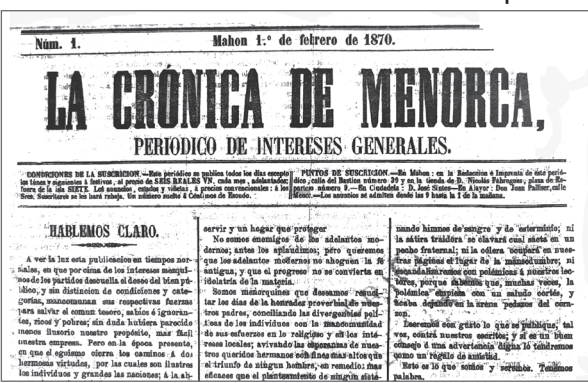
Núm. 1.     Mahon 1.° de febrero de 1870.

LA CRÓNICA DE MENORCA,

PERIODICO DE INTERESES GENERALES.

CONDICIONES DE LA SUSCRICION.—Este periódico se publica todos los dias excepto los lúnes y siguientes á festivos, al precio de SEIS REALES VN. cada mes, adelantados fuera de la isla SIETE. Los anuncios, edictos y viñetas, á precios convencionales: á los Sres. Suscritores se les hará rebaja. Un número suelto 6 Cuartos de Escudo.

PUNTOS DE SUSCRICION.—En Mahon: en la Redaccion é Imprenta de este periódico, calle del Bastion número 39 y en la tienda de D. Nicolás Fábregues, plaza de Recreo número 9.—En Ciudadela: D. José Sintes.—En Alayor: Don Juan Pallicer, calle Mercé.—Los anuncios se admiten desde las 9 hasta la 1 de la mañana.

HABLEMOS CLARO.

A ver la luz esta publicacion en tiempos normales, en que por cima de los intereses mezquinos de los partidos descuella el deseo del bien público, y sin distincion de condiciones y categorías, mancomunan sus respectivas fuerzas para salvar el comun tesoro, sabios é ignorantes, ricos y pobres; sin duda hubiera parecido menos ilusorio nuestro propósito, mas fácil nuestra empresa. Pero en la época presente, en que el egoismo cierra los caminos á dos hermanos virtuosos, por las cuales son ilustres los individuos y grandes las naciones; á la ab-

servir y un hogar que proteger.

No somos enemigos de los adelantos modernos; antes los aplaudimos; pero queremos que los adelantos modernos no ahoguen la fé antigua, y que el progreso no se convierta en idolatría de la materia.

Somos menorquines que deseamos reanudar los dias de la honradez proverbial de nuestros padres, conciliando las divergencias políticas de los individuos con la mancomunidad de sus esfuerzos en lo religioso y en los intereses locales; avivando las esperanzas de nuestros queridos hermanos con fines mas altos que el triunfo de ningun hombre, en remedio mas eficaces que el planteamiento de ningun siste-

nando himnos de sangre y de exterminio; ni la sátira traidora se clavará cual saeta en un pecho fraternal; ni la odiosa ocupará en nuestras páginas el lugar de la mansedumbre; ni descendiéramos con polémicas á nuestros lectores, porque sabemos que, muchas veces, la polémica empieza con un saludo cortés, y acaba dejando en la arena pedazos del corazon.

Leeremos con gusto lo que se publique, tal vez, contra nuestros escritos; y si es un buen consejo ó una advertencia digna lo tendremos como un regalo de amistad.

Esto es lo que somos y seremos. Tenemos palabra.